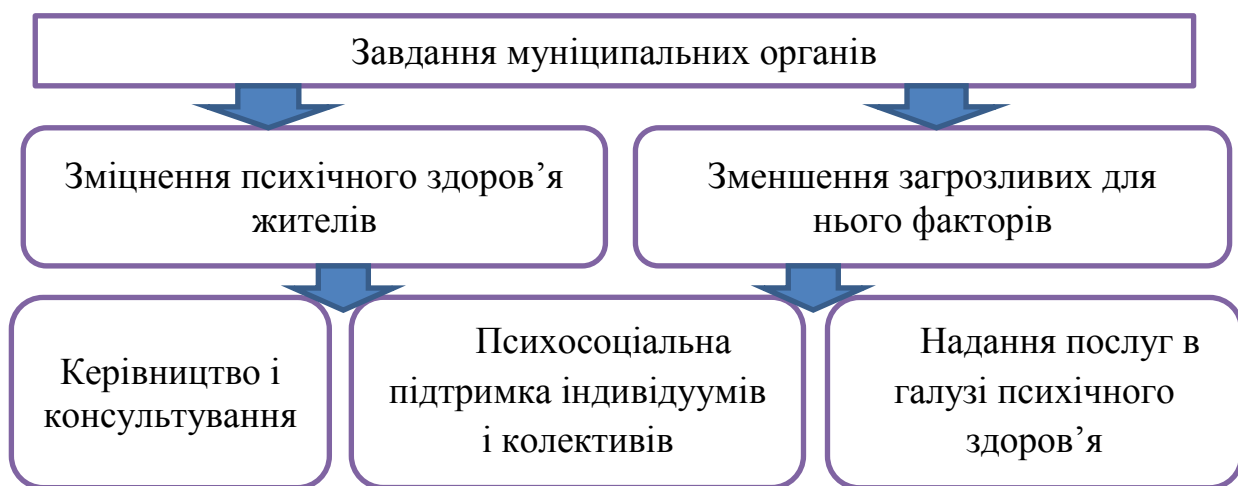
Завдання муніципальних органів

Зміцнення психічного здоров’я жителів

Зменшення загрозливих для нього факторів

Керівництво і консультування

Психосоціальна підтримка індивідуумів і колективів

Надання послуг в галузі психічного здоров’я